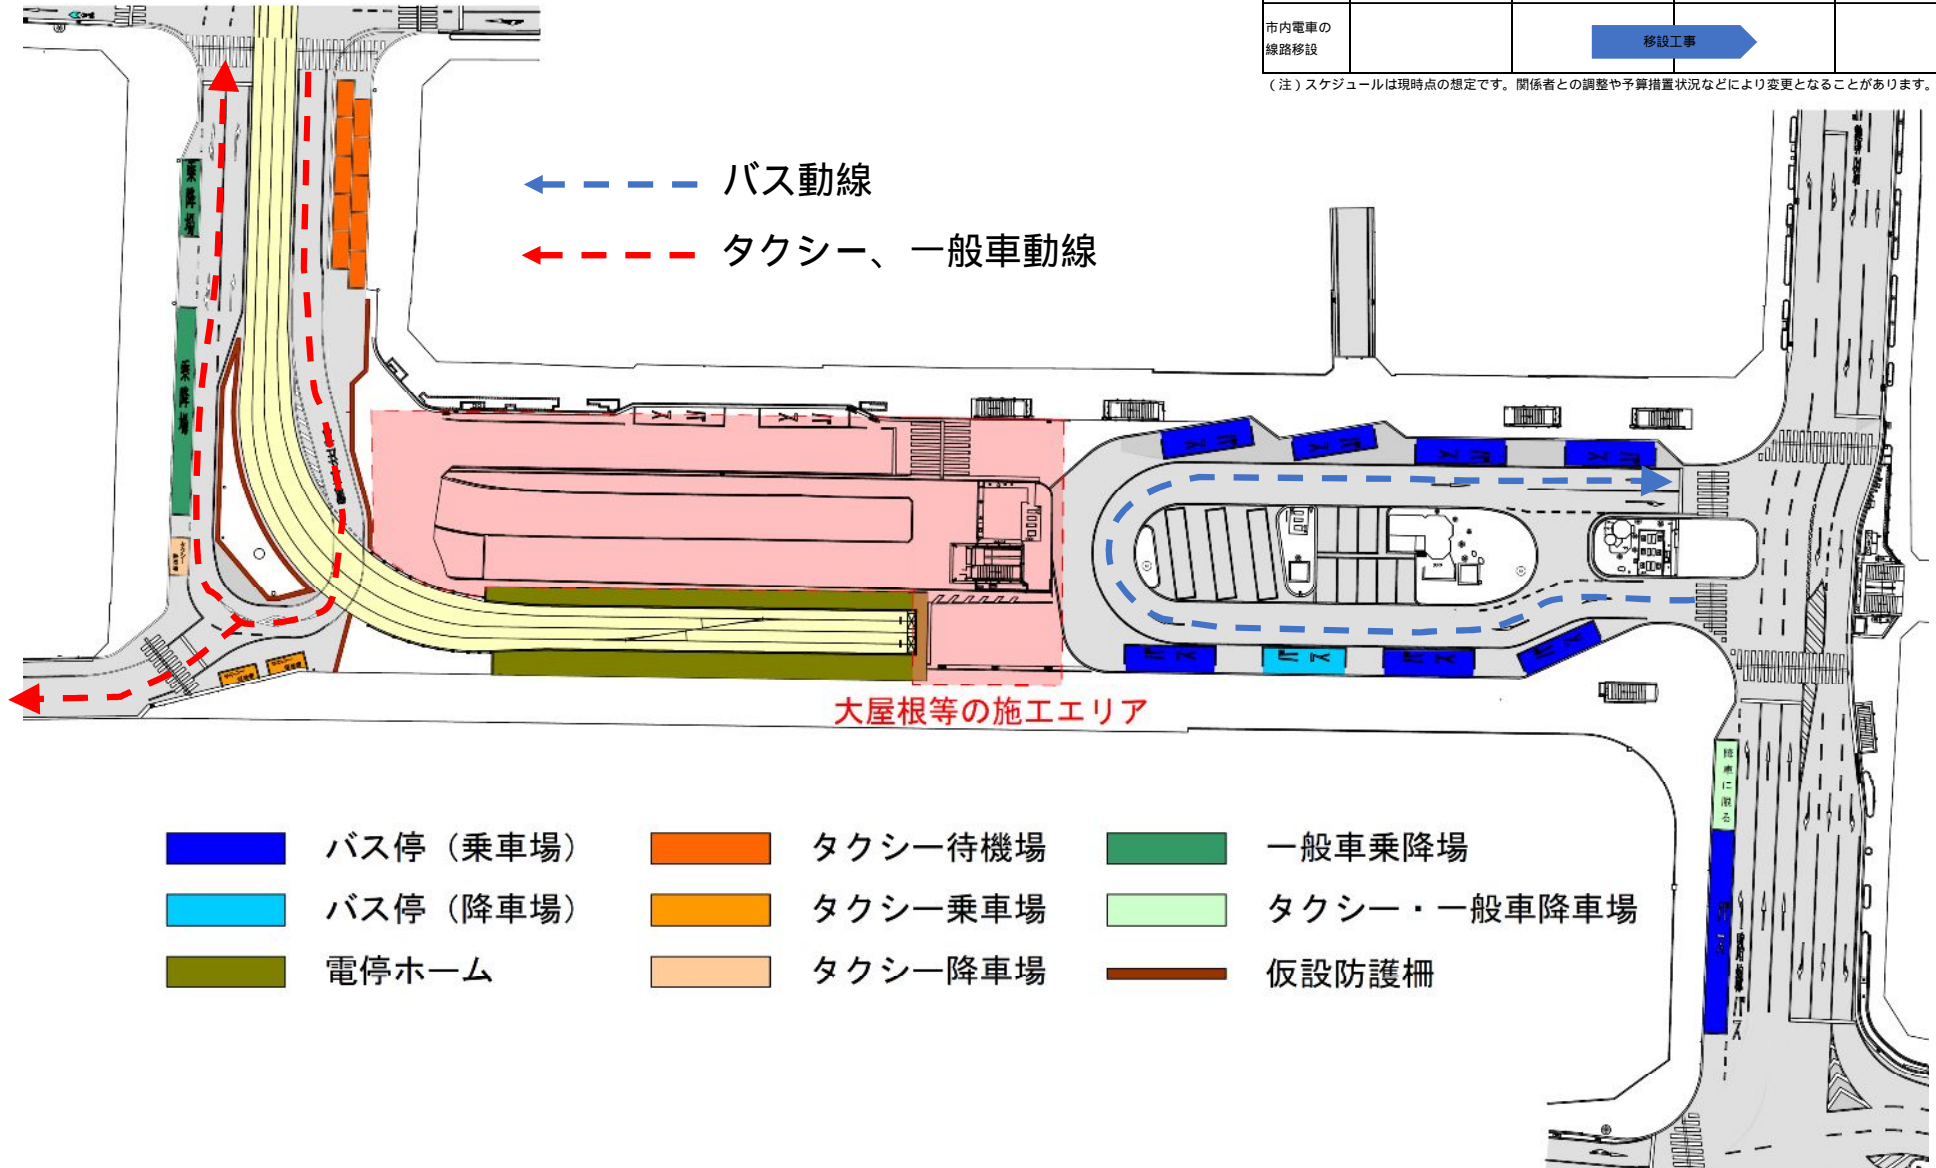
市内電車の線路移設

移設工事

（注）スケジュールは現時点の想定です。関係者との調整や予算措置状況などにより変更となることがあります。

バス動線

タクシー、一般車動線

乗降場

乗降場

大屋根等の施工エリア

バス停（乗車場）
バス停（降車場）
電停ホーム
タクシー待機場
タクシー乗車場
タクシー降車場
一般車乗降場
タクシー・一般車降車場
仮設防護柵